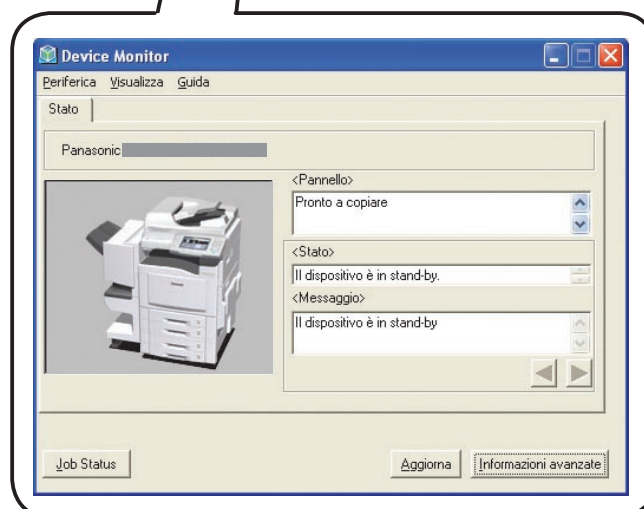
Device Monitor

Periferica Visualizza Guida

Stato

Panasonic

<Pannello>

Pronto a copiare

<Stato>

Il dispositivo è in stand-by.

<Messaggio>

Il dispositivo è in stand-by

Job Status

Aggiorna

Informazioni avanzate